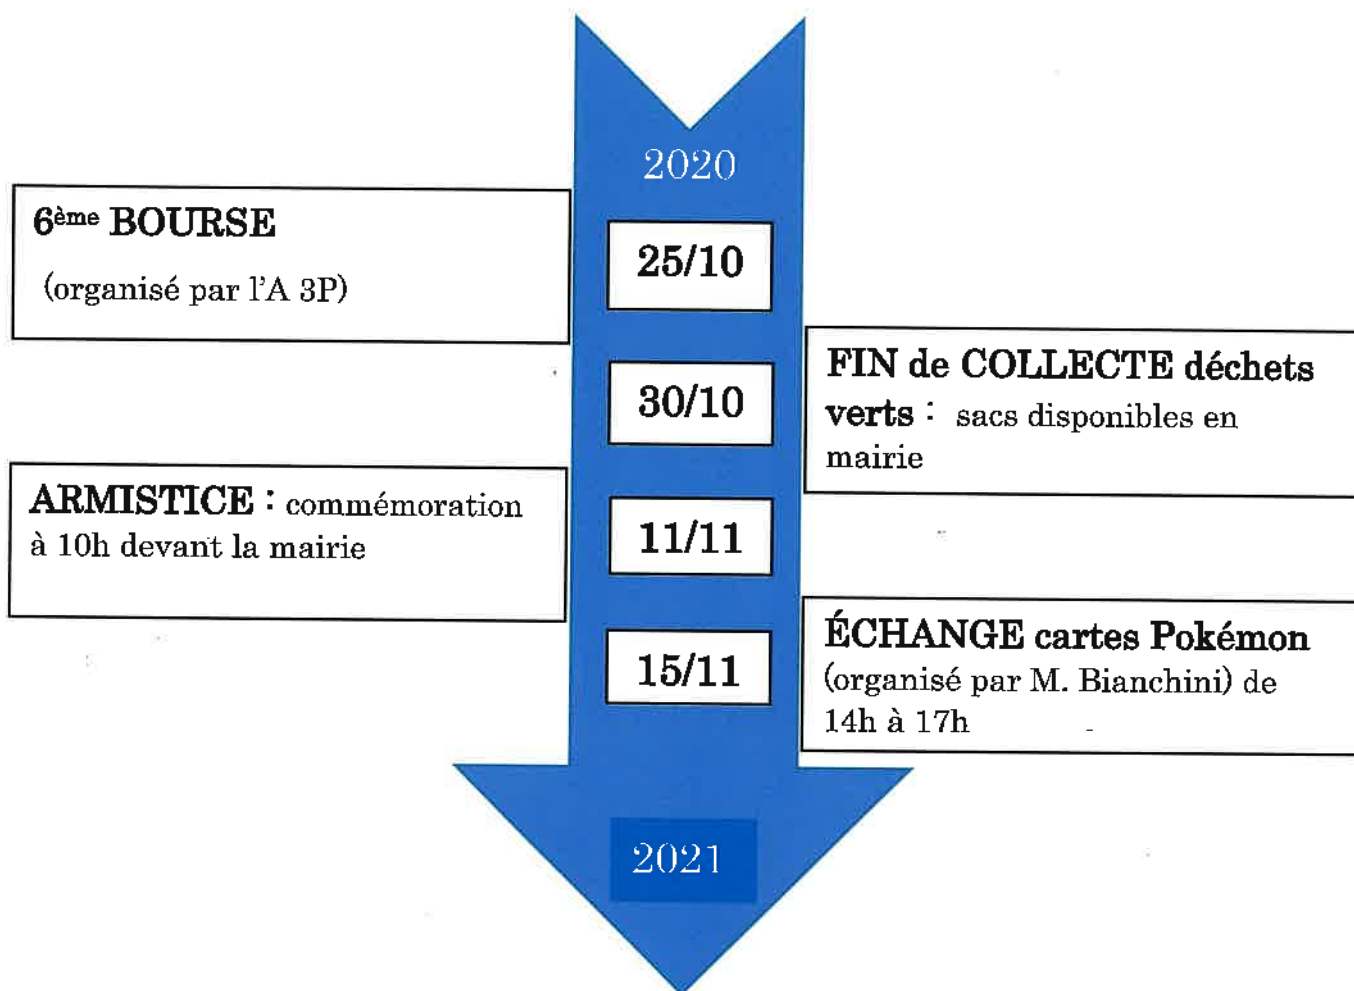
2020

6$^{ème}$ BOURSE

(organisé par l'A 3P)

25/10

30/10

FIN de COLLECTE déchets verts : sacs disponibles en mairie

ARMISTICE : commémoration à 10h devant la mairie

11/11

15/11

ÉCHANGE cartes Pokémon (organisé par M. Bianchini) de 14h à 17h

2021